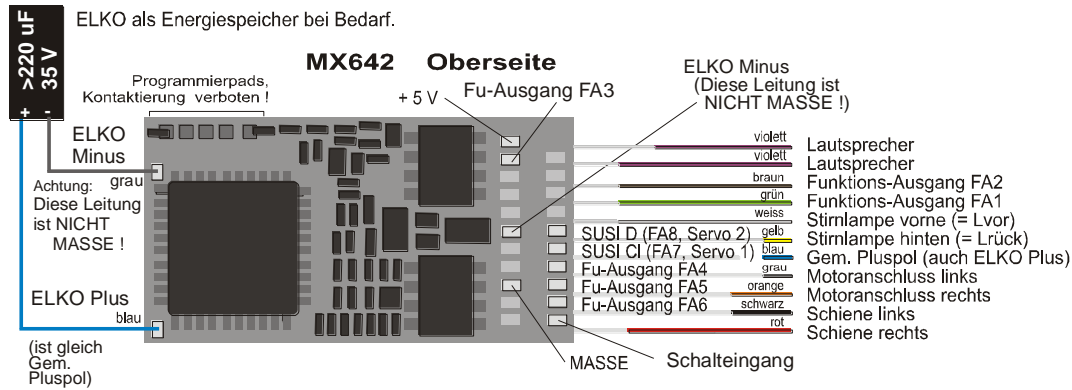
>220 uF
35 V
+ -

ELKO als Energiespeicher bei Bedarf.

MX642 Oberseite

Programmierpads, Kontaktierung verboten !

+ 5 V

Fu-Ausgang FA3

ELKO Minus
(Diese Leitung ist NICHT MASSE !)

ELKO Minus

grau

Achtung: Diese Leitung ist NICHT MASSE !

ELKO Plus

blau

(ist gleich Gem. Pluspol)

violett
violett
braun
grün
weiss
gelb
blau
grau
orange
schwarz
rot

Lautsprecher
Lautsprecher
Funktions-Ausgang FA2
Funktions-Ausgang FA1
Stirnlampe vorne (= Lvor)
Stirnlampe hinten (= Lrück)
Gem. Pluspol (auch ELKO Plus)
Motoranschluss links
Motoranschluss rechts
Schiene links
Schiene rechts

SUSI D (FA8, Servo 2)
SUSI Cl (FA7, Servo 1)
Fu-Ausgang FA4
Fu-Ausgang FA5
Fu-Ausgang FA6

MASSE

Schalteingang